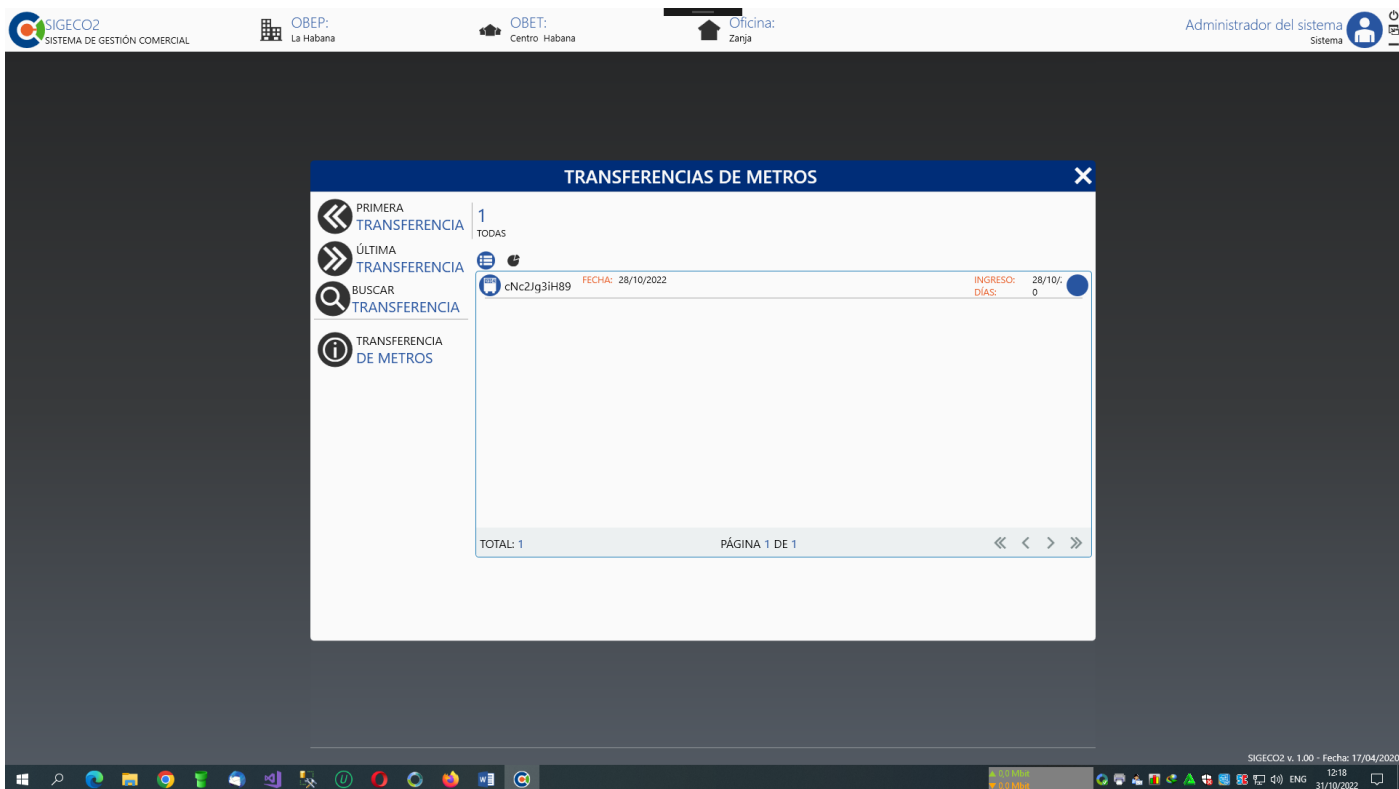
SIGECO2
SISTEMA DE GESTIÓN COMERCIAL

OBEP:
La Habana

OBET:
Centro Habana

Oficina:
Zanja

Administrador del sistema
Sistema

TRANSFERENCIAS DE METROS

PRIMERA
TRANSFERENCIA

ÚLTIMA
TRANSFERENCIA

BUSCAR
TRANSFERENCIA

TRANSFERENCIA
DE METROS

1
TODAS

cNc2Jg3iH89 FECHA: 28/10/2022 INGRESO: 28/10/ DÍAS: 0

TOTAL: 1
PÁGINA 1 DE 1

SIGECO2 v. 1.00 - Fecha: 17/04/2020

0,0 Mbit
0,0 Mbit
ENG
12:18
31/10/2022